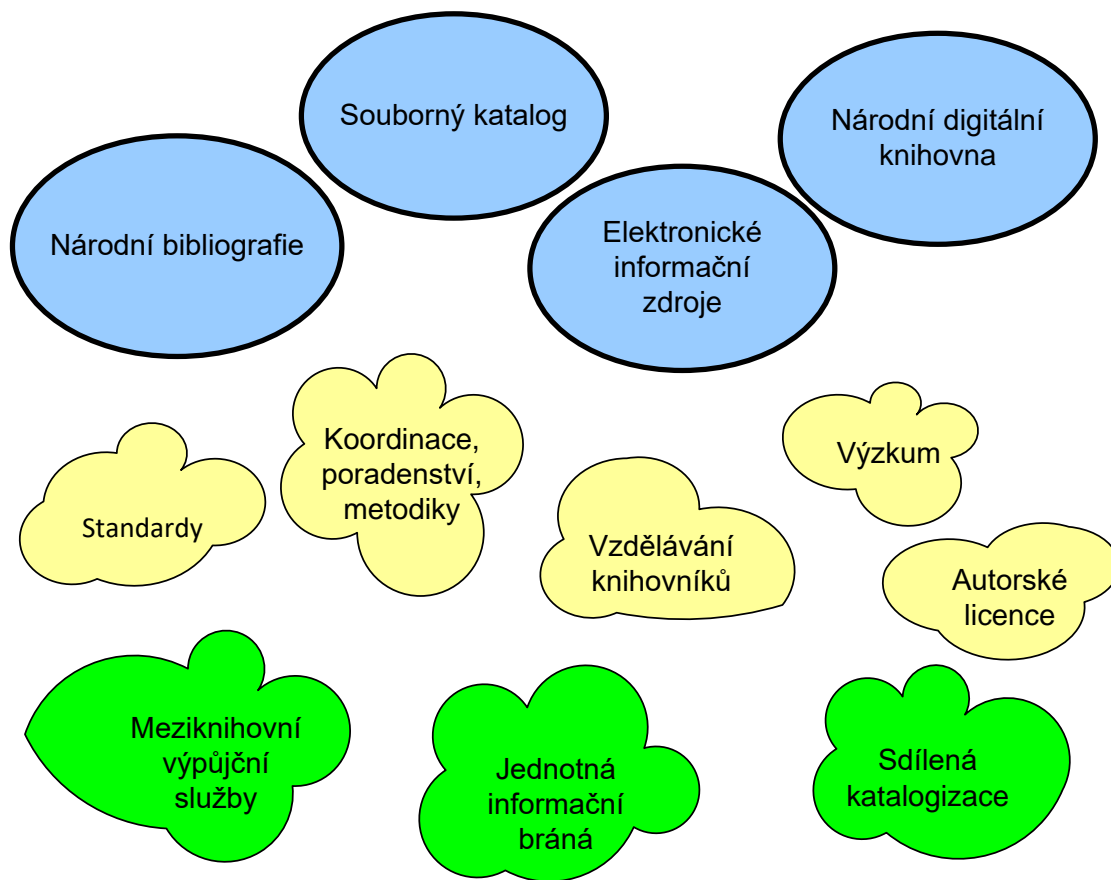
Souborný katalog

Národní digitální knihovna

Národní bibliografie

Elektronické informační zdroje

Koordinace, poradenství, metodiky

Výzkum

Standardy

Vzdělávání knihovníků

Autorské licence

Meziknihovní výpůjční služby

Jednotná informační brána

Sdílená katalogizace